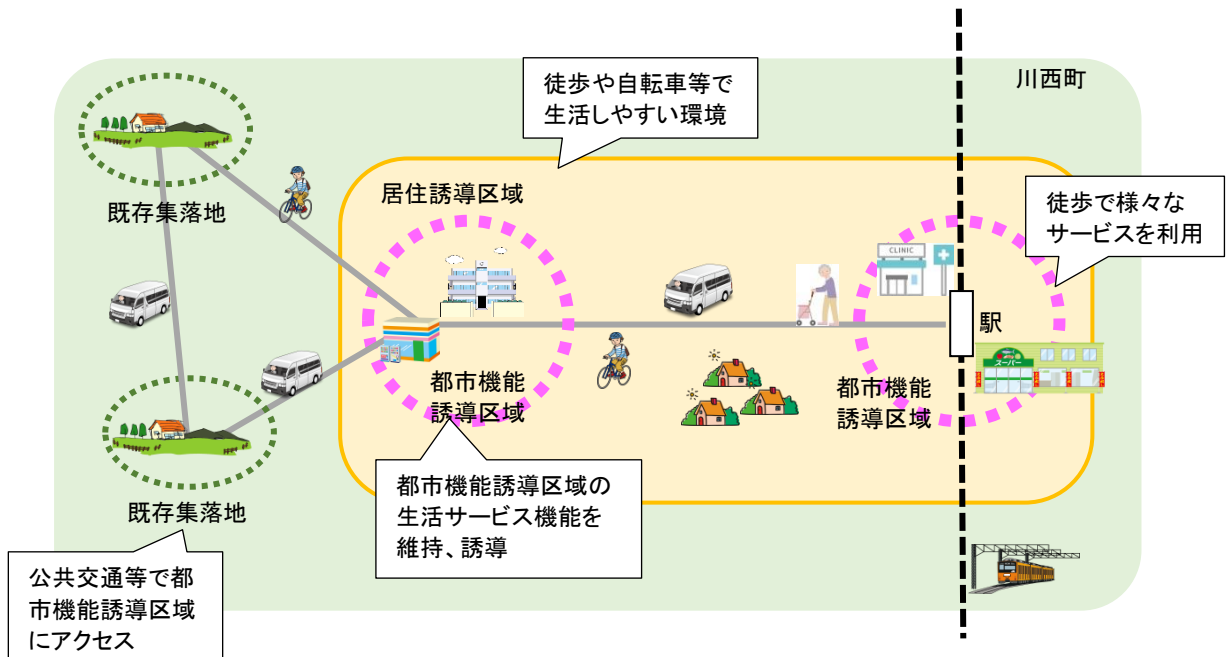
川西町

徒歩や自転車等で
生活しやすい環境

既存集落地

居住誘導区域

徒歩で様々な
サービスを利用

CLINIC

駅

都市機能
誘導区域

都市機能
誘導区域

スーパー

都市機能誘導区域の
生活サービス機能を
維持、誘導

既存集落地

公共交通等で都
市機能誘導区域
にアクセス